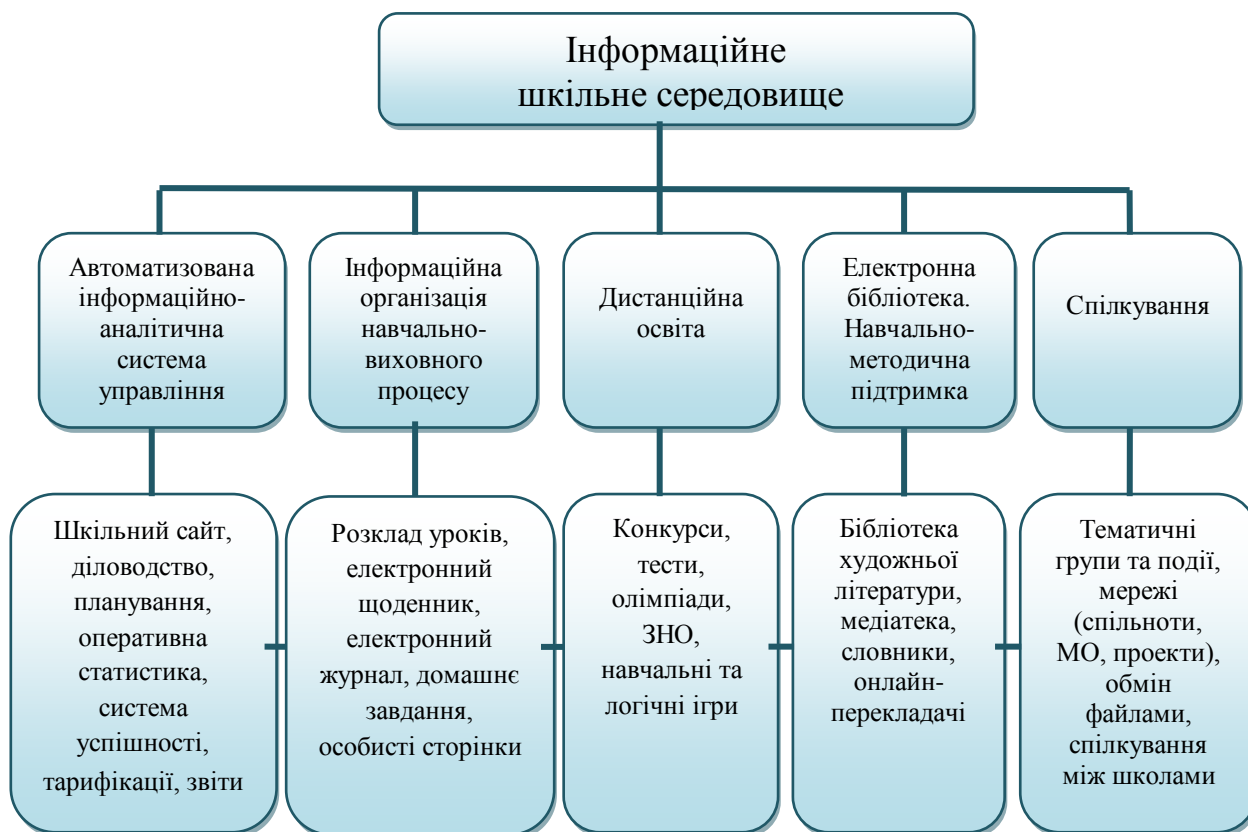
Інформаційне шкільне середовище

Автоматизована інформаційно-аналітична система управління

Інформаційна організація навчально-виховного процесу

Дистанційна освіта

Електронна бібліотека. Навчально-методична підтримка

Спілкування

Шкільний сайт, діловодство, планування, оперативна статистика, система успішності, тарифікації, звіти

Розклад уроків, електронний щоденник, електронний журнал, домашнє завдання, особисті сторінки

Конкурси, тести, олімпіади, ЗНО, навчальні та логічні ігри

Бібліотека художньої літератури, медіатека, словники, онлайн-перекладачі

Тематичні групи та події, мережі (спільноти, МО, проекти), обмін файлами, спілкування між школами